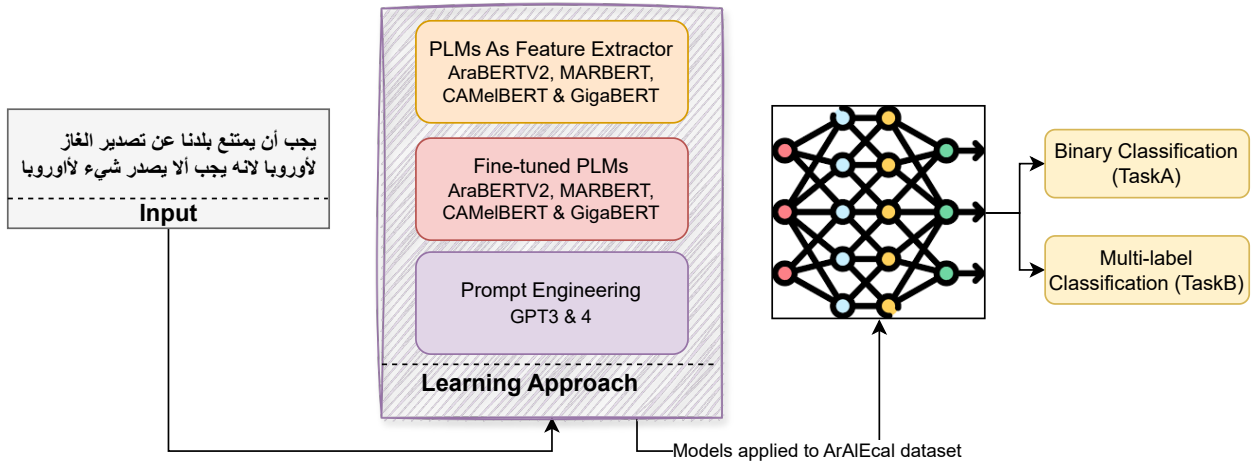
يجب أن يمتنع بلدنا عن تصدير الغاز لأوروبا لانه يجب ألا يصدر شيء لأوروبا

Input

PLMs As Feature Extractor
AraBERTV2, MARBERT, CAMelBERT & GigaBERT

Fine-tuned PLMs
AraBERTV2, MARBERT, CAMelBERT & GigaBERT

Prompt Engineering
GPT3 & 4

Learning Approach

Binary Classification (TaskA)

Multi-label Classification (TaskB)

Models applied to ArAIEcal dataset